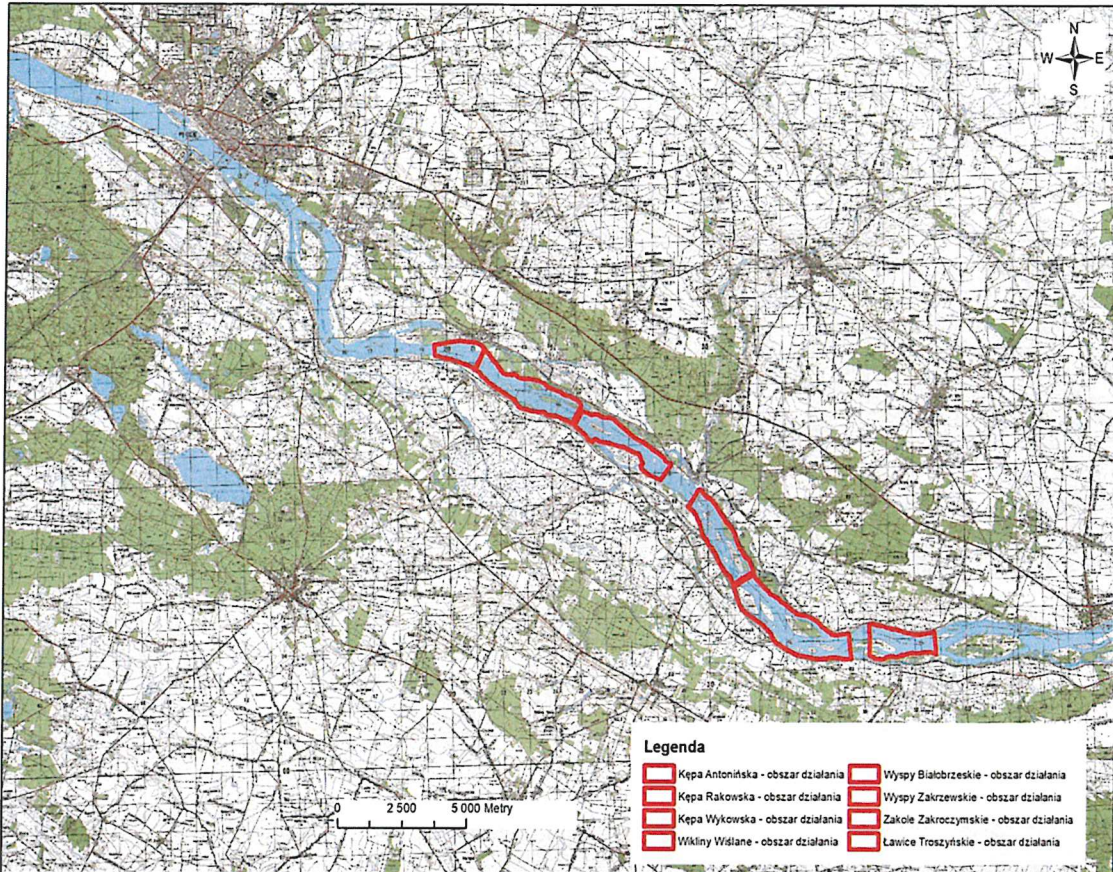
N
W
E
S

0 2 500 5 000 Metry

Legenda
Kępa Antonińska - obszar działania
Kępa Rakowska - obszar działania
Kępa Wykowska - obszar działania
Wikliny Wiślane - obszar działania
Wyspy Białobrzeskie - obszar działania
Wyspy Zakrzewskie - obszar działania
Zakole Zakroczymskie - obszar działania
Ławice Troszyńskie - obszar działania